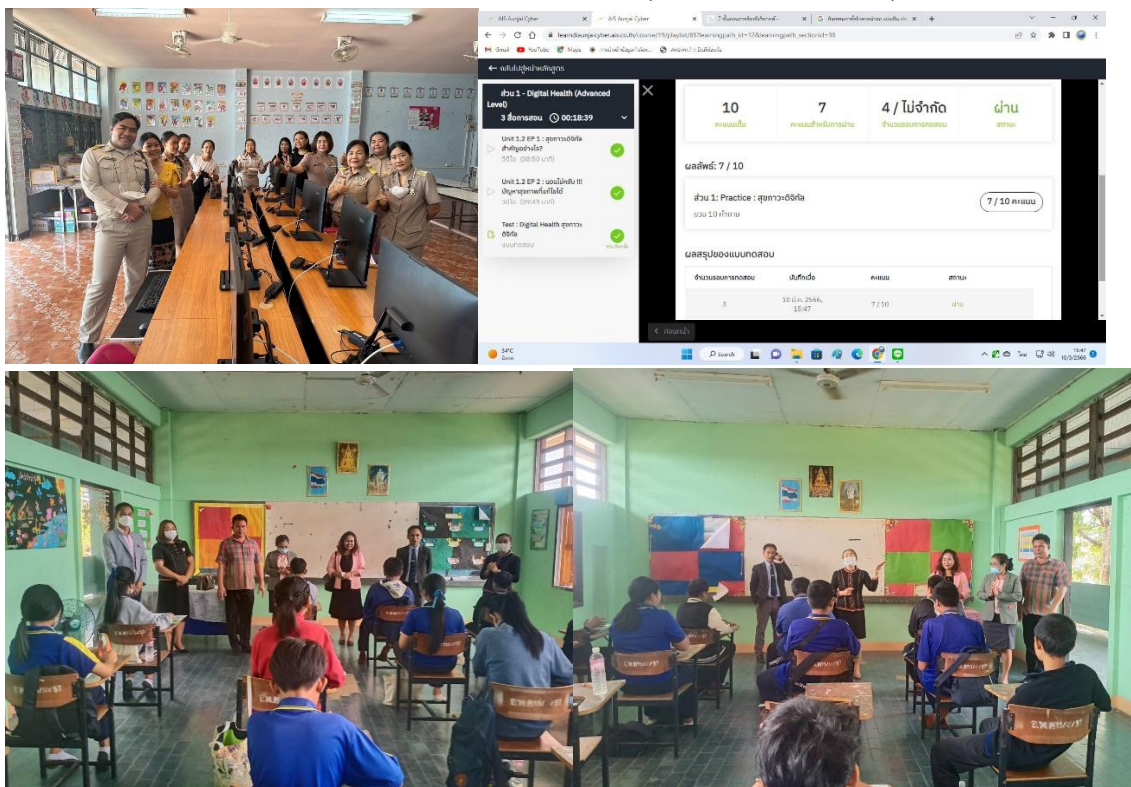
AIS Aunjai Cyber
AIS Aunjai Cyber
learndiaunjaicyber.ais.co.th/course/15/playlist/65?learningpath_id=12&learningpath_sectionid=38

กลับไปสู่หน้าหลักสูตร

ส่วน 1 - Digital Health (Advanced Level)
3 สื่อการสอน 00:18:39

Unit 1.2 EP 1 : สุขภาวะดิจิทัลสำคัญอย่างไร?
วีดีโอ (08:58 นาที)

Unit 1.2 EP 2 : นอนไม่หลับ !!! ปัญหาสุขภาพที่แก้ไขได้
วีดีโอ (09:49 นาที)

Test : Digital Health สุขภาวะดิจิทัล
แบบทดสอบ

| 10 | 7 | 4 / ไม่จำกัด | ผ่าน |
|---|---|---|---|
| คะแนนเต็ม | คะแนนสำหรับการผ่าน | จำนวนรอบการทดสอบ | สถานะ |

ผลลัพธ์: 7 / 10

ส่วน 1: Practice : สุขภาวะดิจิทัล
รวม 10 คำถาม
7 / 10 คะแนน

ผลสรุปของแบบทดสอบ

| จำนวนรอบการทดสอบ | บันทึกเมื่อ | คะแนน | สถานะ |
|---|---|---|---|
| 3 | 10 มี.ค. 2566, 15:47 | 7/10 | ผ่าน |

ก่อนหน้า

34°C
Search
15:47
10/3/2566